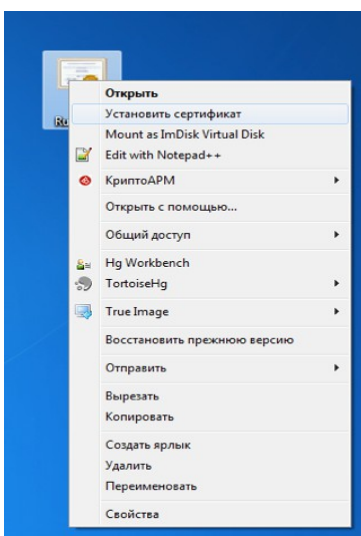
Ru

Открыть
Установить сертификат
Mount as ImDisk Virtual Disk
Edit with Notepad++
КриптоАРМ
Открыть с помощью...
Общий доступ
Hg Workbench
TortoiseHg
True Image
Восстановить прежнюю версию
Отправить
Вырезать
Копировать
Создать ярлык
Удалить
Переименовать
Свойства